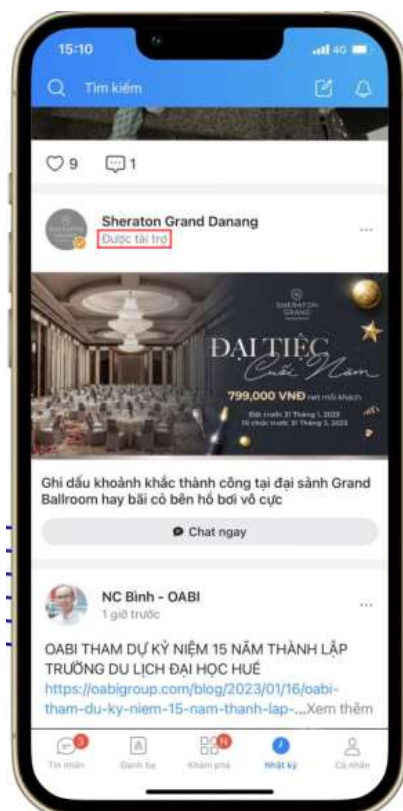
15:10

4G

Tìm kiếm

9 1

Sheraton Grand Danang
Được tài trợ

SHERATON GRAND

ĐẠI TIỆC Cuối Năm
799,000 VNĐ net mỗi khách
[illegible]
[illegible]

Ghi dấu khoảnh khắc thành công tại đại sảnh Grand Ballroom hay bãi cỏ bên hồ bơi vô cực

Chat ngay

NC Bình - OABI
1 giờ trước

OABI THAM DỰ KỶ NIỆM 15 NĂM THÀNH LẬP TRƯỜNG DU LỊCH ĐẠI HỌC HUẾ
https://oabigroup.com/blog/2023/01/16/oabi-tham-du-ky-niem-15-nam-thanh-lap-...Xem thêm

3
Tin nhắn
Danh bạ
N
Khám phá
Nhật ký
Cá nhân